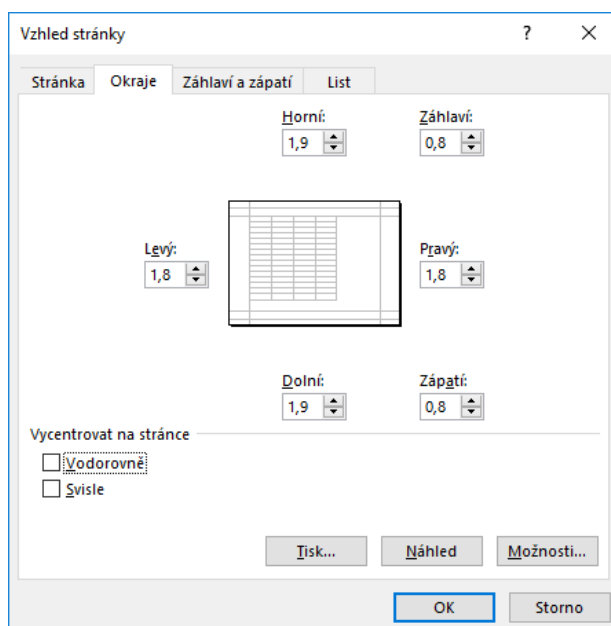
Vzhled stránky

?

×

Stránka

Okraje

Záhlaví a zápatí

List

Horní:

1,9

Záhlaví:

0,8

Levý:

1,8

Pravý:

1,8

Dolní:

1,9

Zápatí:

0,8

Vycentrovat na stránce

Vodorovně

Svisle

Tisk...

Náhled

Možnosti...

OK

Storno